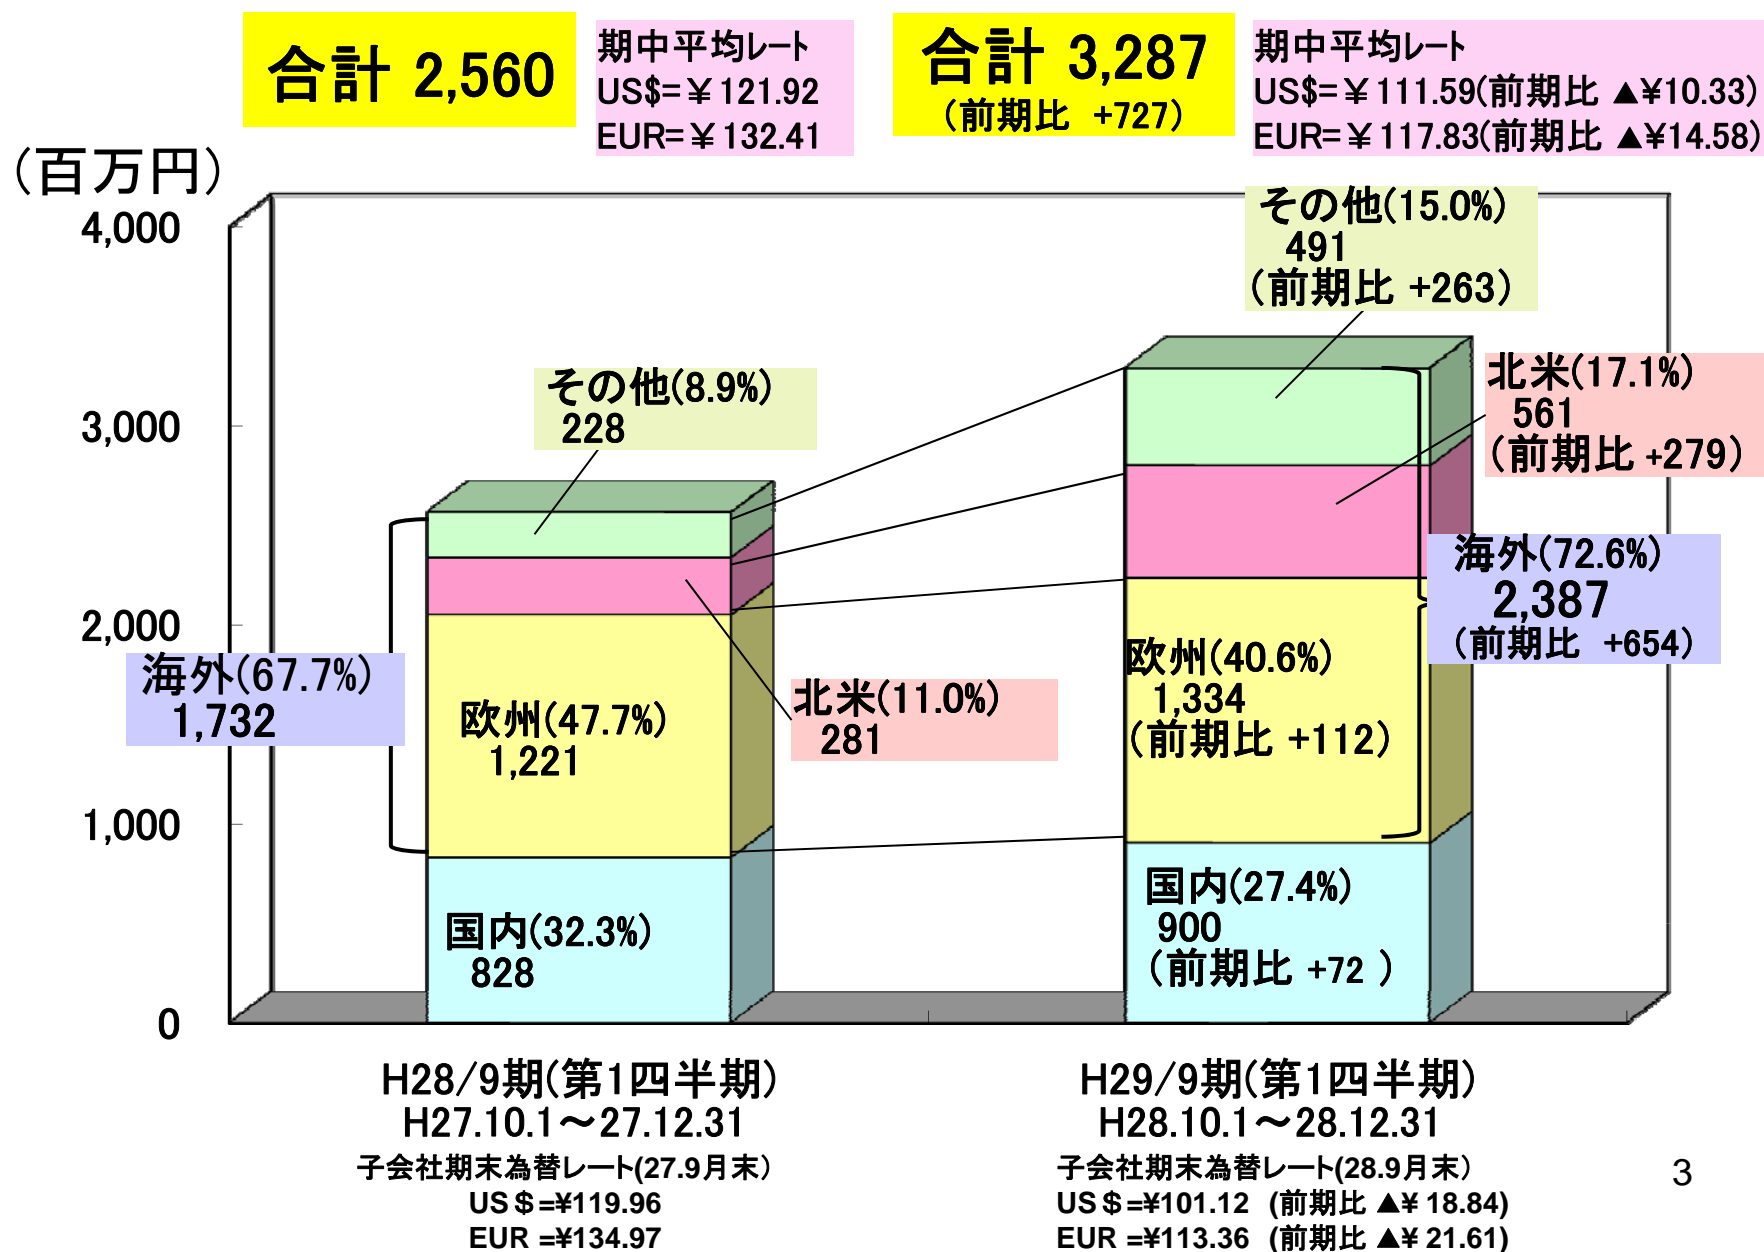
合計 2,560

期中平均レート
US$=￥121.92
EUR=￥132.41

合計 3,287
（前期比 +727）

期中平均レート
US$=￥111.59(前期比 ▲¥10.33)
EUR=￥117.83(前期比 ▲¥14.58)

（百万円）

4,000
3,000
2,000
1,000
0

その他(15.0%)
491
（前期比 +263）

北米(17.1%)
561
（前期比 +279）

その他(8.9%)
228

海外(72.6%)
2,387
（前期比 +654）

海外(67.7%)
1,732

欧州(47.7%)
1,221

北米(11.0%)
281

欧州(40.6%)
1,334
（前期比 +112）

国内(27.4%)
900
（前期比 +72 ）

国内(32.3%)
828

H28/9期(第1四半期)
H27.10.1～27.12.31
子会社期末為替レート(27.9月末)
US＄=¥119.96
EUR =¥134.97

H29/9期(第1四半期)
H28.10.1～28.12.31
子会社期末為替レート(28.9月末)
US＄=¥101.12 (前期比 ▲¥ 18.84)
EUR =¥113.36 (前期比 ▲¥ 21.61)

3